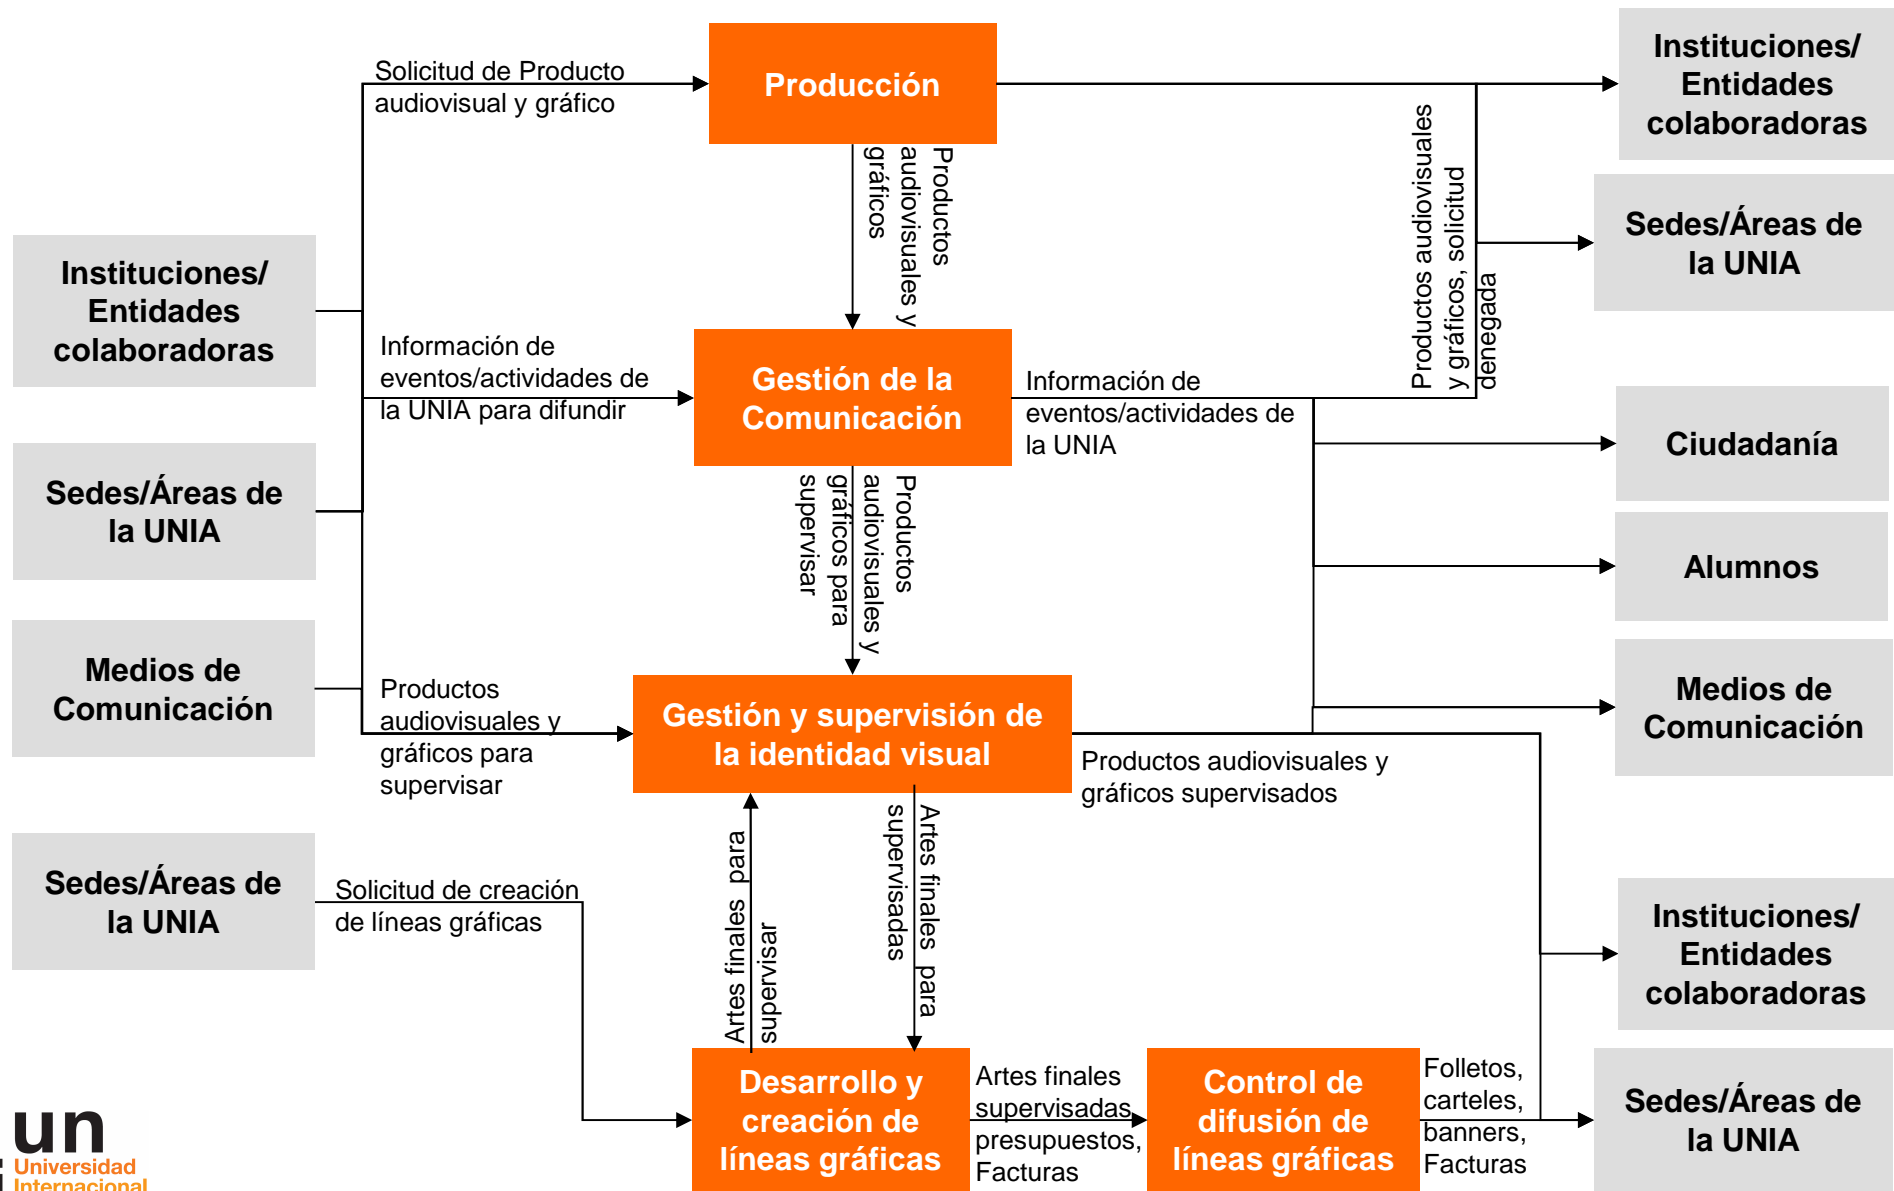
Solicitud de Producto audiovisual y gráfico

Producción

Instituciones/ Entidades colaboradoras

Productos audiovisuales y gráficos

Productos audiovisuales y gráficos, solicitud denegada

Sedes/Áreas de la UNIA

Instituciones/ Entidades colaboradoras

Información de eventos/actividades de la UNIA para difundir

Gestión de la Comunicación

Información de eventos/actividades de la UNIA

Ciudadanía

Sedes/Áreas de la UNIA

Productos audiovisuales y gráficos para supervisar

Alumnos

Medios de Comunicación

Productos audiovisuales y gráficos para supervisar

Gestión y supervisión de la identidad visual

Medios de Comunicación

Productos audiovisuales y gráficos supervisados

Sedes/Áreas de la UNIA

Solicitud de creación de líneas gráficas

Artes finales para supervisar

Artes finales para supervisadas

Instituciones/ Entidades colaboradoras

Desarrollo y creación de líneas gráficas

Artes finales supervisadas, presupuestos, Facturas

Control de difusión de líneas gráficas

Folletos, carteles, banners, Facturas

Sedes/Áreas de la UNIA

un Universidad Internacional